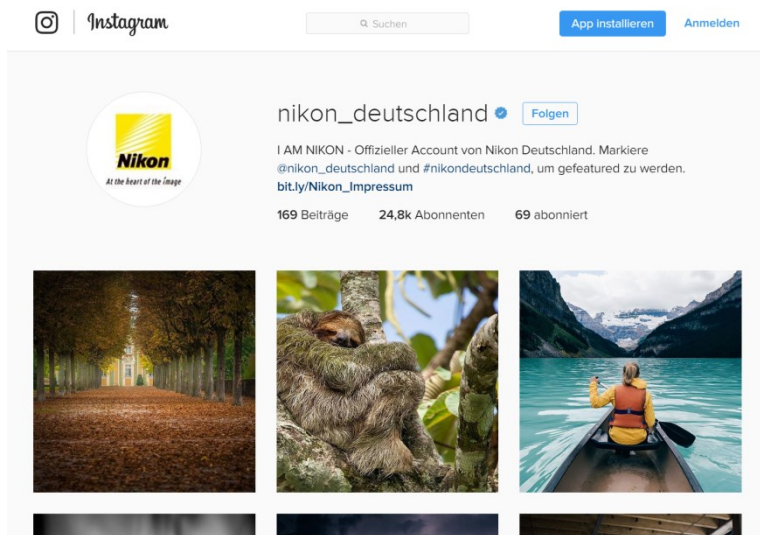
Instagram

Suchen

App installieren

Anmelden

Nikon
At the heart of the image

nikon_deutschland

Folgen

I AM NIKON - Offizieller Account von Nikon Deutschland. Markiere @nikon_deutschland und #nikondeutschland, um gefeatured zu werden.
bit.ly/Nikon_Impressum

169 Beiträge 24,8k Abonnenten 69 abonniert